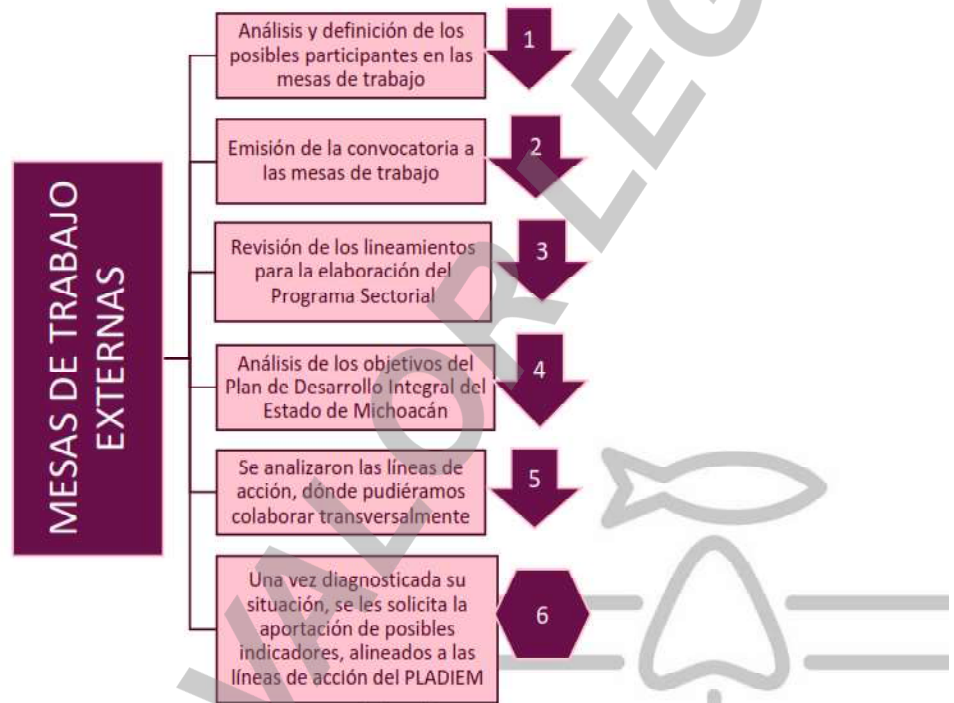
MESAS DE TRABAJO EXTERNAS

Análisis y definición de los posibles participantes en las mesas de trabajo

1

Emisión de la convocatoria a las mesas de trabajo

2

Revisión de los lineamientos para la elaboración del Programa Sectorial

3

Análisis de los objetivos del Plan de Desarrollo Integral del Estado de Michoacán

4

Se analizaron las líneas de acción, dónde pudiéramos colaborar transversalmente

5

Una vez diagnosticada su situación, se les solicita la aportación de posibles indicadores, alineados a las líneas de acción del PLADIEM

6